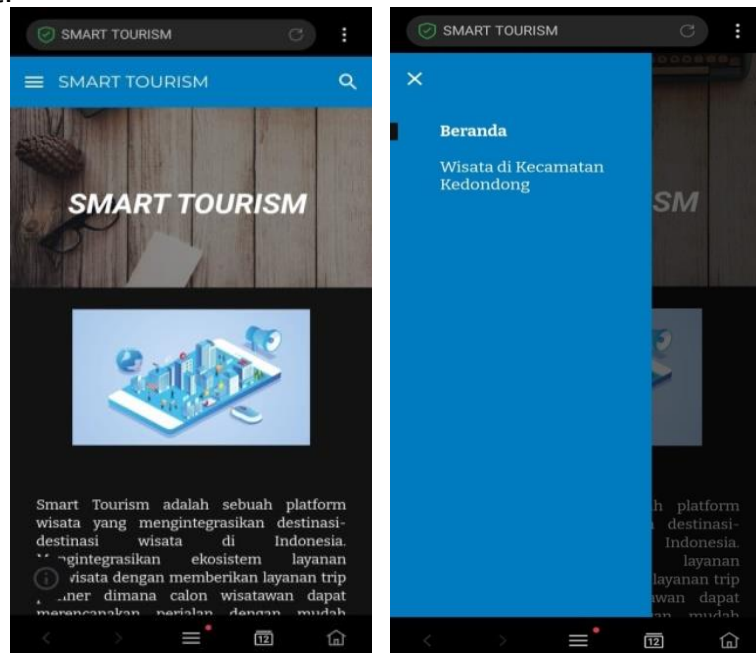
SMART TOURISM

SMART TOURISM

SMART TOURISM

Smart Tourism adalah sebuah platform wisata yang mengintegrasikan destinasi-destinasi wisata di Indonesia. M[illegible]ngintegrasikan ekosistem layanan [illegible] wisata dengan memberikan layanan trip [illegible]ner dimana calon wisatawan dapat merencanakan perjalan dengan mudah

12

SMART TOURISM

Beranda

Wisata di Kecamatan Kedondong

SM

h platform destinasi- Indonesia. layanan layanan trip wan dapat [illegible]an mudah

12